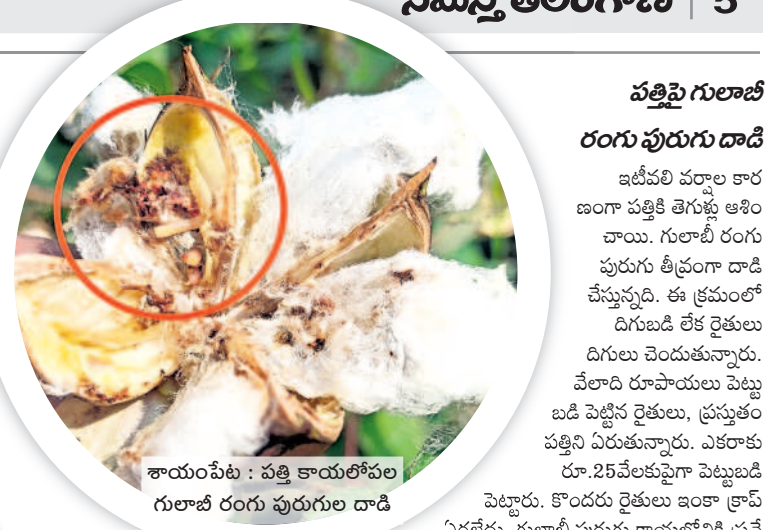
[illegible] | 5

పత్తిపై గులాబీ రంగు పురుగు దాడి

ఇటీవలి వర్షాల కారణంగా పత్తికి తెగుళ్లు ఆశించాయి. గులాబీ రంగు పురుగు తీవ్రంగా దాడి చేస్తున్నది. ఈ క్రమంలో దిగుబడి లేక రైతులు దిగులు చెందుతున్నారు. వేలాది రూపాయలు పెట్టుబడి పెట్టిన రైతులు, ప్రస్తుతం పత్తిని ఏరుతున్నారు. ఎకరాకు రూ.25వేలకుపైగా పెట్టుబడి పెట్టారు. కొందరు రైతులు ఇంకా క్రాప్ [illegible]

శాయంపేట : పత్తి కాయలోపల గులాబీ రంగు పురుగుల దాడి